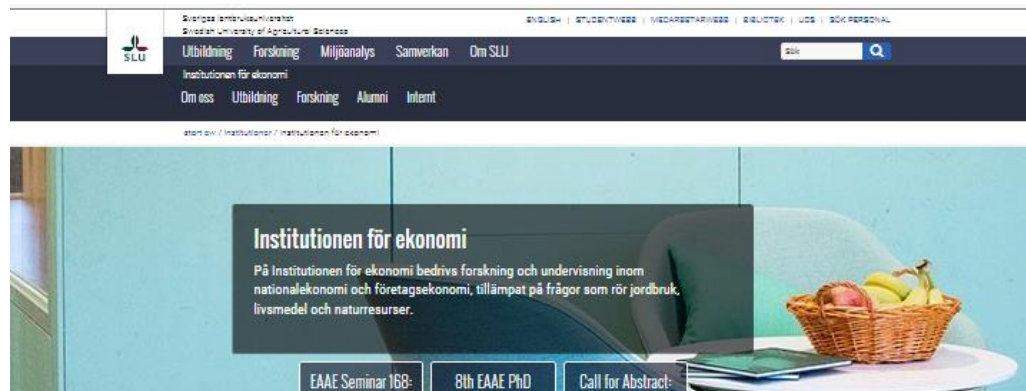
SLU

Sveriges lantbruksuniversitet
Swedish University of Agricultural Sciences

ENGLISH | STUDENTWEBB | MEDARBETARWEBB | BIBLIOTEK | LUDS | SÖK PERSONAL

Utbildning Forskning Miljöanalys Samverkan Om SLU

Sök

Institutionen för ekonomi

Om oss Utbildning Forskning Alumni Internt

start.sv / Institutioner / Institutionen för ekonomi

Institutionen för ekonomi

På Institutionen för ekonomi bedrivs forskning och undervisning inom nationalekonomi och företagsekonomi, tillämpat på frågor som rör jordbruk, livsmedel och naturresurser.

EAAE Seminar 168:

8th EAAE PhD

Call for Abstract: